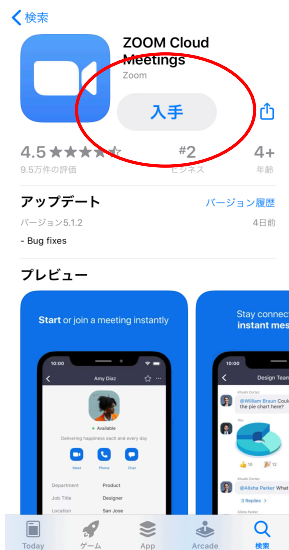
検索

ZOOM Cloud Meetings
Zoom

入手

4.5 ★★★★☆
9.5万件の評価

#2
ビジネス

4+
年齢

アップデート
バージョン履歴
バージョン5.1.2
4日前
- Bug fixes

プレビュー

Start or join a meeting instantly

10:00
Amy Diaz
Available
Delivering happiness each and every day.
Meet Phone Chat
Department Product
Job Title Designer
Location San Jose

Stay connec
instant mes

10:00
Design Tea
@William Braun Coule the pie chart here?
@Alisha Parker What
3 Replies

Today ゲーム App Arcade 検索